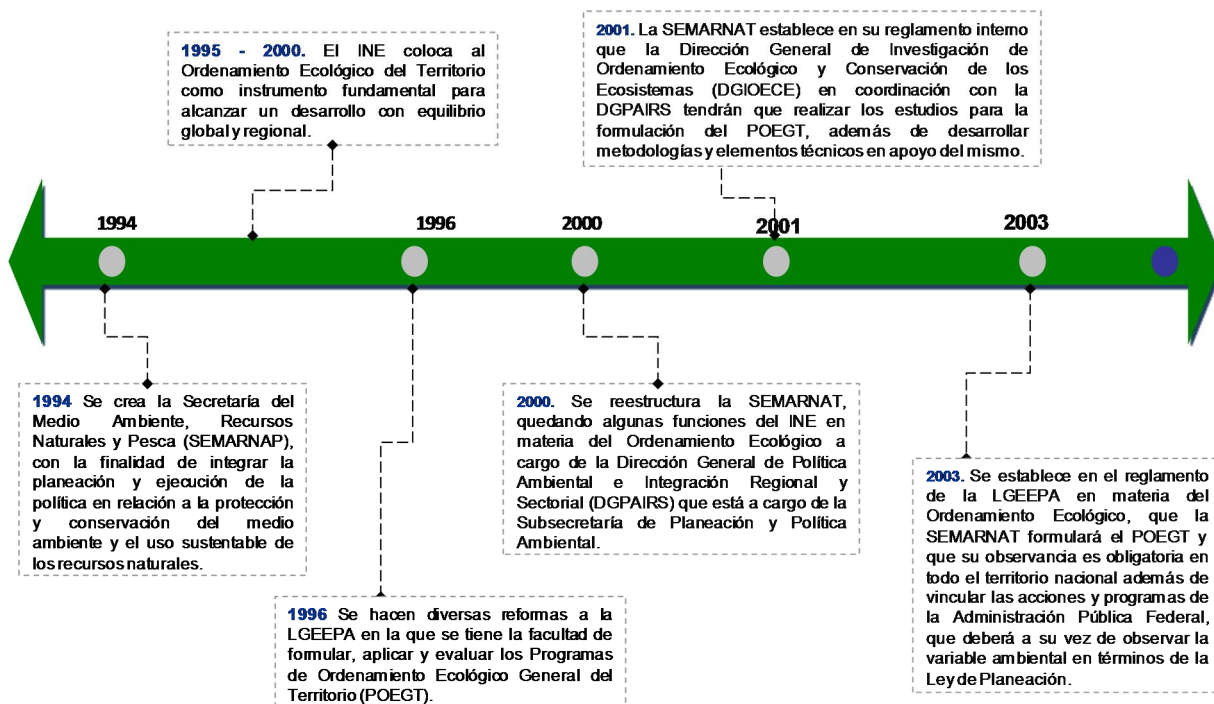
2001. La SEMARNAT establece en su reglamento interno que la Dirección General de Investigación de Ordenamiento Ecológico y Conservación de los Ecosistemas (DGIOECE) en coordinación con la DGPAIRS tendrán que realizar los estudios para la formulación del POEGT, además de desarrollar metodologías y elementos técnicos en apoyo del mismo.

1995 - 2000. El INE coloca al Ordenamiento Ecológico del Territorio como instrumento fundamental para alcanzar un desarrollo con equilibrio global y regional.

1994

1996

2000

2001

2003

1994 Se crea la Secretaría del Medio Ambiente, Recursos Naturales y Pesca (SEMARNAP), con la finalidad de integrar la planeación y ejecución de la política en relación a la protección y conservación del medio ambiente y el uso sustentable de los recursos naturales.

2000. Se reestructura la SEMARNAT, quedando algunas funciones del INE en materia del Ordenamiento Ecológico a cargo de la Dirección General de Política Ambiental e Integración Regional y Sectorial (DGPAIRS) que está a cargo de la Subsecretaría de Planeación y Política Ambiental.

2003. Se establece en el reglamento de la LGEEPA en materia del Ordenamiento Ecológico, que la SEMARNAT formulará el POEGT y que su observancia es obligatoria en todo el territorio nacional además de vincular las acciones y programas de la Administración Pública Federal, que deberá a su vez de observar la variable ambiental en términos de la Ley de Planeación.

1996 Se hacen diversas reformas a la LGEEPA en la que se tiene la facultad de formular, aplicar y evaluar los Programas de Ordenamiento Ecológico General del Territorio (POEGT).